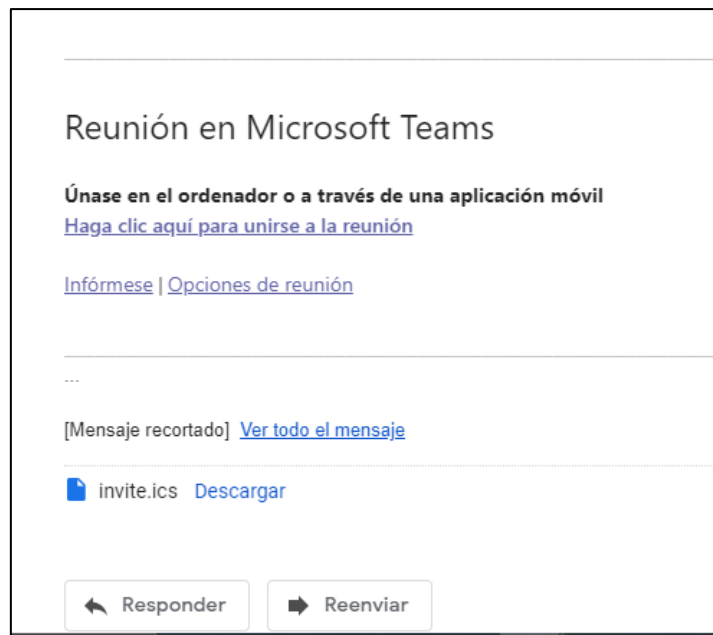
Reunión en Microsoft Teams

Únase en el ordenador o a través de una aplicación móvil
Haga clic aquí para unirse a la reunión

Infórmese | Opciones de reunión

...

[Mensaje recortado] Ver todo el mensaje

invite.ics Descargar

Responder Reenviar